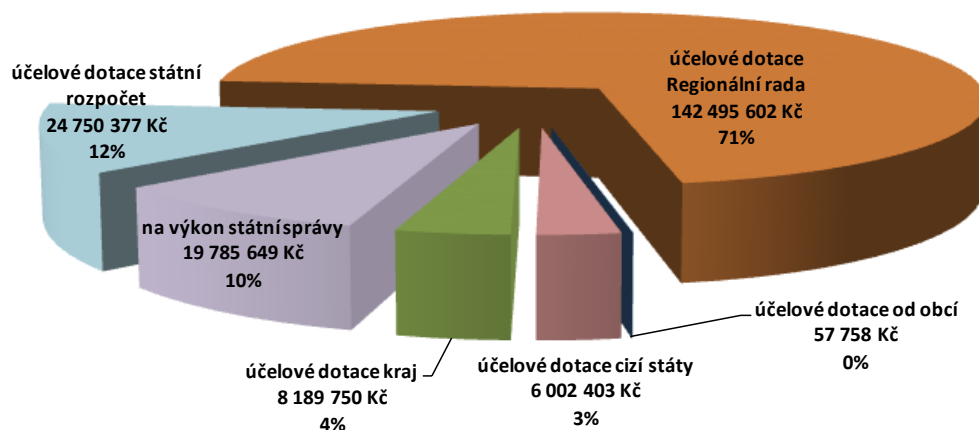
účelové dotace státní rozpočet
24 750 377 Kč
12%

účelové dotace Regionální rada
142 495 602 Kč
71%

na výkon státní správy
19 785 649 Kč
10%

účelové dotace od obcí
57 758 Kč
0%

účelové dotace kraj
8 189 750 Kč
4%

účelové dotace cizí státy
6 002 403 Kč
3%